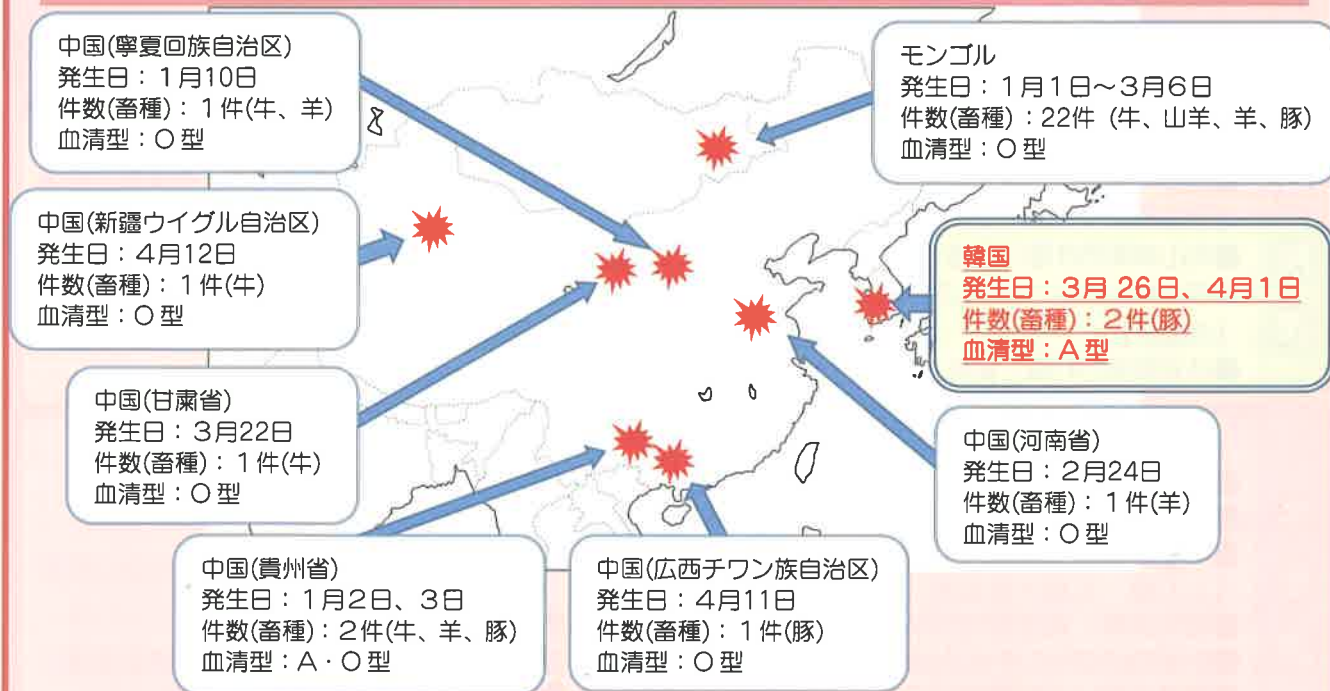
中国(寧夏回族自治区)
発生日：1月10日
件数(畜種)：1件(牛、羊)
血清型：O 型

モンゴル
発生日：1月1日～3月6日
件数(畜種)：22件（牛、山羊、羊、豚）
血清型：O 型

中国(新疆ウイグル自治区)
発生日：4月12日
件数(畜種)：1件(牛)
血清型：O 型

韓国
発生日：3月 26日、4月1日
件数(畜種)：2件(豚)
血清型：A 型

中国(甘粛省)
発生日：3月22日
件数(畜種)：1件(牛)
血清型：O 型

中国(河南省)
発生日：2月24日
件数(畜種)：1件(羊)
血清型：O 型

中国(貴州省)
発生日：1月2日、3日
件数(畜種)：2件(牛、羊、豚)
血清型：A・O 型

中国(広西チワン族自治区)
発生日：4月11日
件数(畜種)：1件(豚)
血清型：O 型